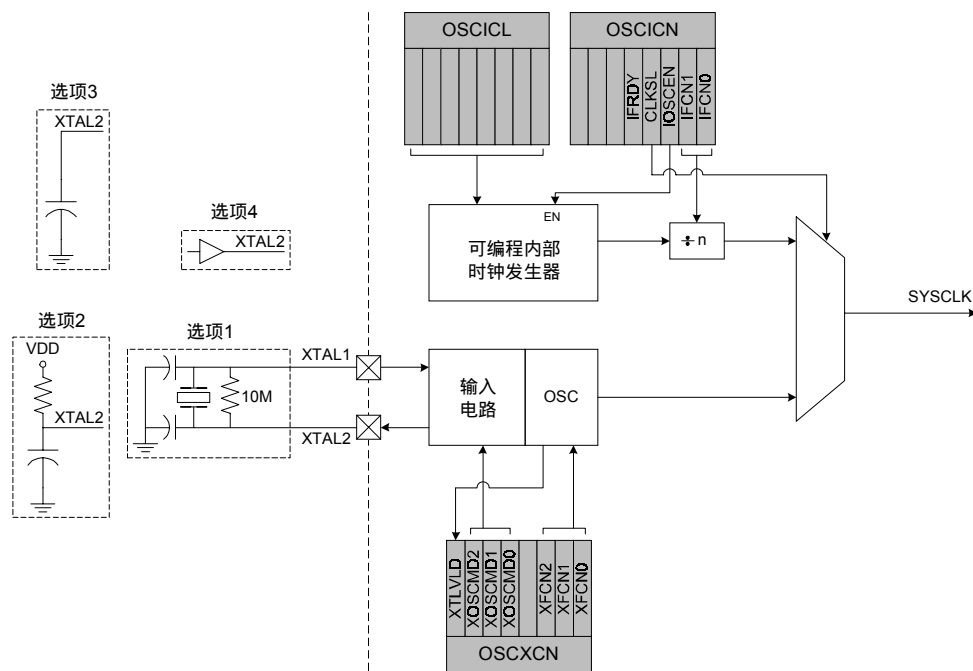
OSCICL

OSCICN

IFRDY
CLKSL
IOSCEN
IFCN1
IFCN0

选项3
XTAL2

选项4
XTAL2

EN
可编程内部
时钟发生器

÷ n

SYSCLK

选项2
VDD
XTAL2

选项1
10M

XTAL1
XTAL2

输入
电路

OSC

XTLVLD
XOSCMD2
XOSCMD1
XOSCMD0
XFCN2
XFCN1
XFCN0

OSCXCN